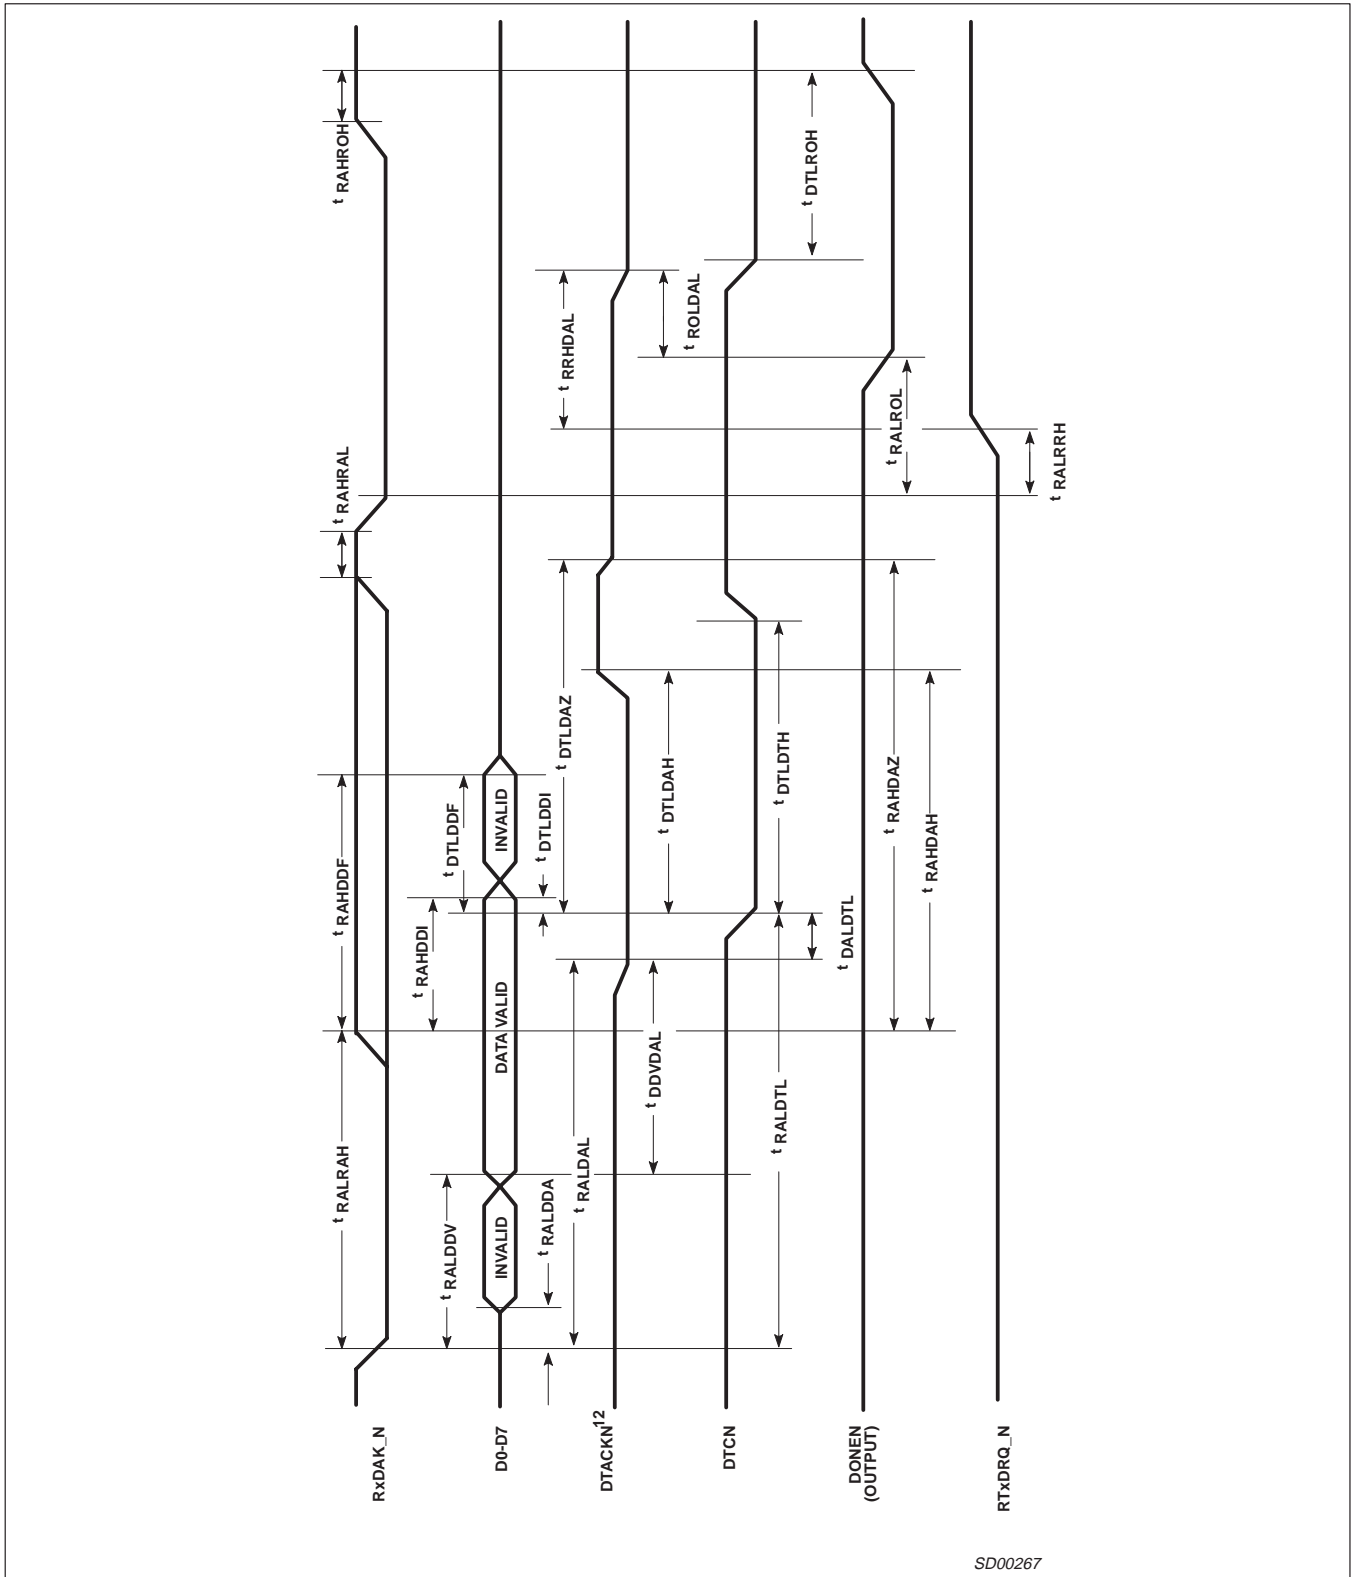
RxDAK_N

D0-D7

DTACKN$^{12}$

DTCN

DONEN (OUTPUT)

RTxDRQ_N

t RAHROH

t DTLROH

t RRHDAL

t ROLDAL

t RALROL

t RALRRH

t RAHRAL

t DTLDAZ

t DTLDAH

t DTLDTH

t RAHDAZ

t RAHDAH

INVALID

t DTLDDF

t DTLDDI

t RAHDDF

t RAHDDI

t DALDTL

DATA VALID

t DDVDAL

t RALDTL

t RALRAH

INVALID

t RALDDA

t RALDDV

t RALDAL

SD00267